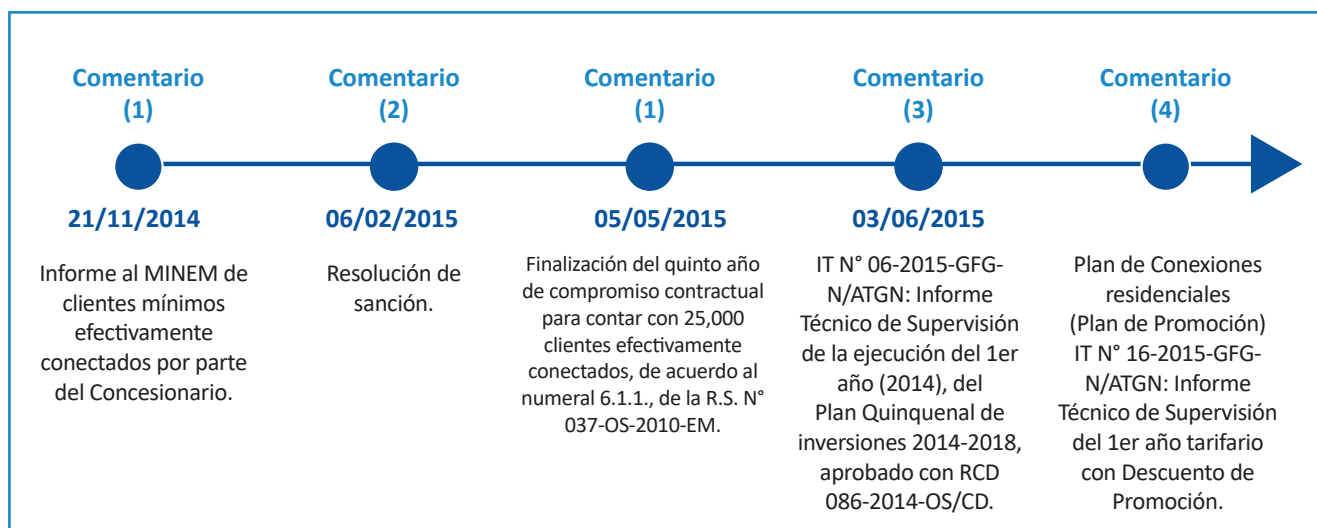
Comentario (1)

21/11/2014

Informe al MINEM de clientes mínimos efectivamente conectados por parte del Concesionario.

Comentario (2)

06/02/2015

Resolución de sanción.

Comentario (1)

05/05/2015

Finalización del quinto año de compromiso contractual para contar con 25,000 clientes efectivamente conectados, de acuerdo al numeral 6.1.1., de la R.S. N° 037-OS-2010-EM.

Comentario (3)

03/06/2015

IT N° 06-2015-GFG-N/ATGN: Informe Técnico de Supervisión de la ejecución del 1er año (2014), del Plan Quinquenal de inversiones 2014-2018, aprobado con RCD 086-2014-OS/CD.

Comentario (4)

Plan de Conexiones residenciales (Plan de Promoción) IT N° 16-2015-GFG-N/ATGN: Informe Técnico de Supervisión del 1er año tarifario con Descuento de Promoción.